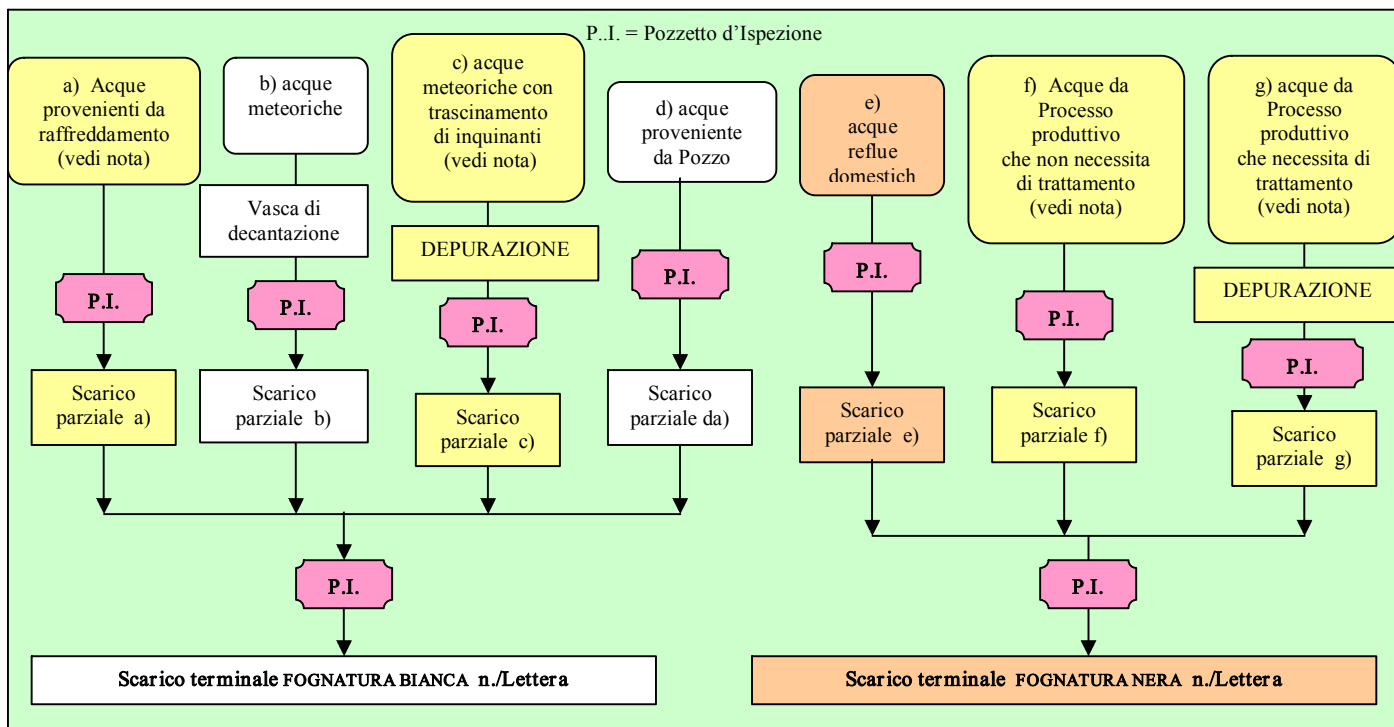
P..I. = Pozzetto d'Ispezione

a) Acque provenienti da raffreddamento (vedi nota)

P.I.

Scarico parziale a)

b) acque meteoriche

Vasca di decantazione

P.I.

Scarico parziale b)

c) acque meteoriche con trascinamento di inquinanti (vedi nota)

DEPURAZIONE

P.I.

Scarico parziale c)

d) acque proveniente da Pozzo

P.I.

Scarico parziale da)

P.I.

Scarico terminale FOGNATURA BIANCA n./Lettera

e) acque reflue domestich

P.I.

Scarico parziale e)

f) Acque da Processo produttivo che non necessita di trattamento (vedi nota)

P.I.

Scarico parziale f)

g) acque da Processo produttivo che necessita di trattamento (vedi nota)

DEPURAZIONE

P.I.

Scarico parziale g)

P.I.

Scarico terminale FOGNATURA NERA n./Lettera